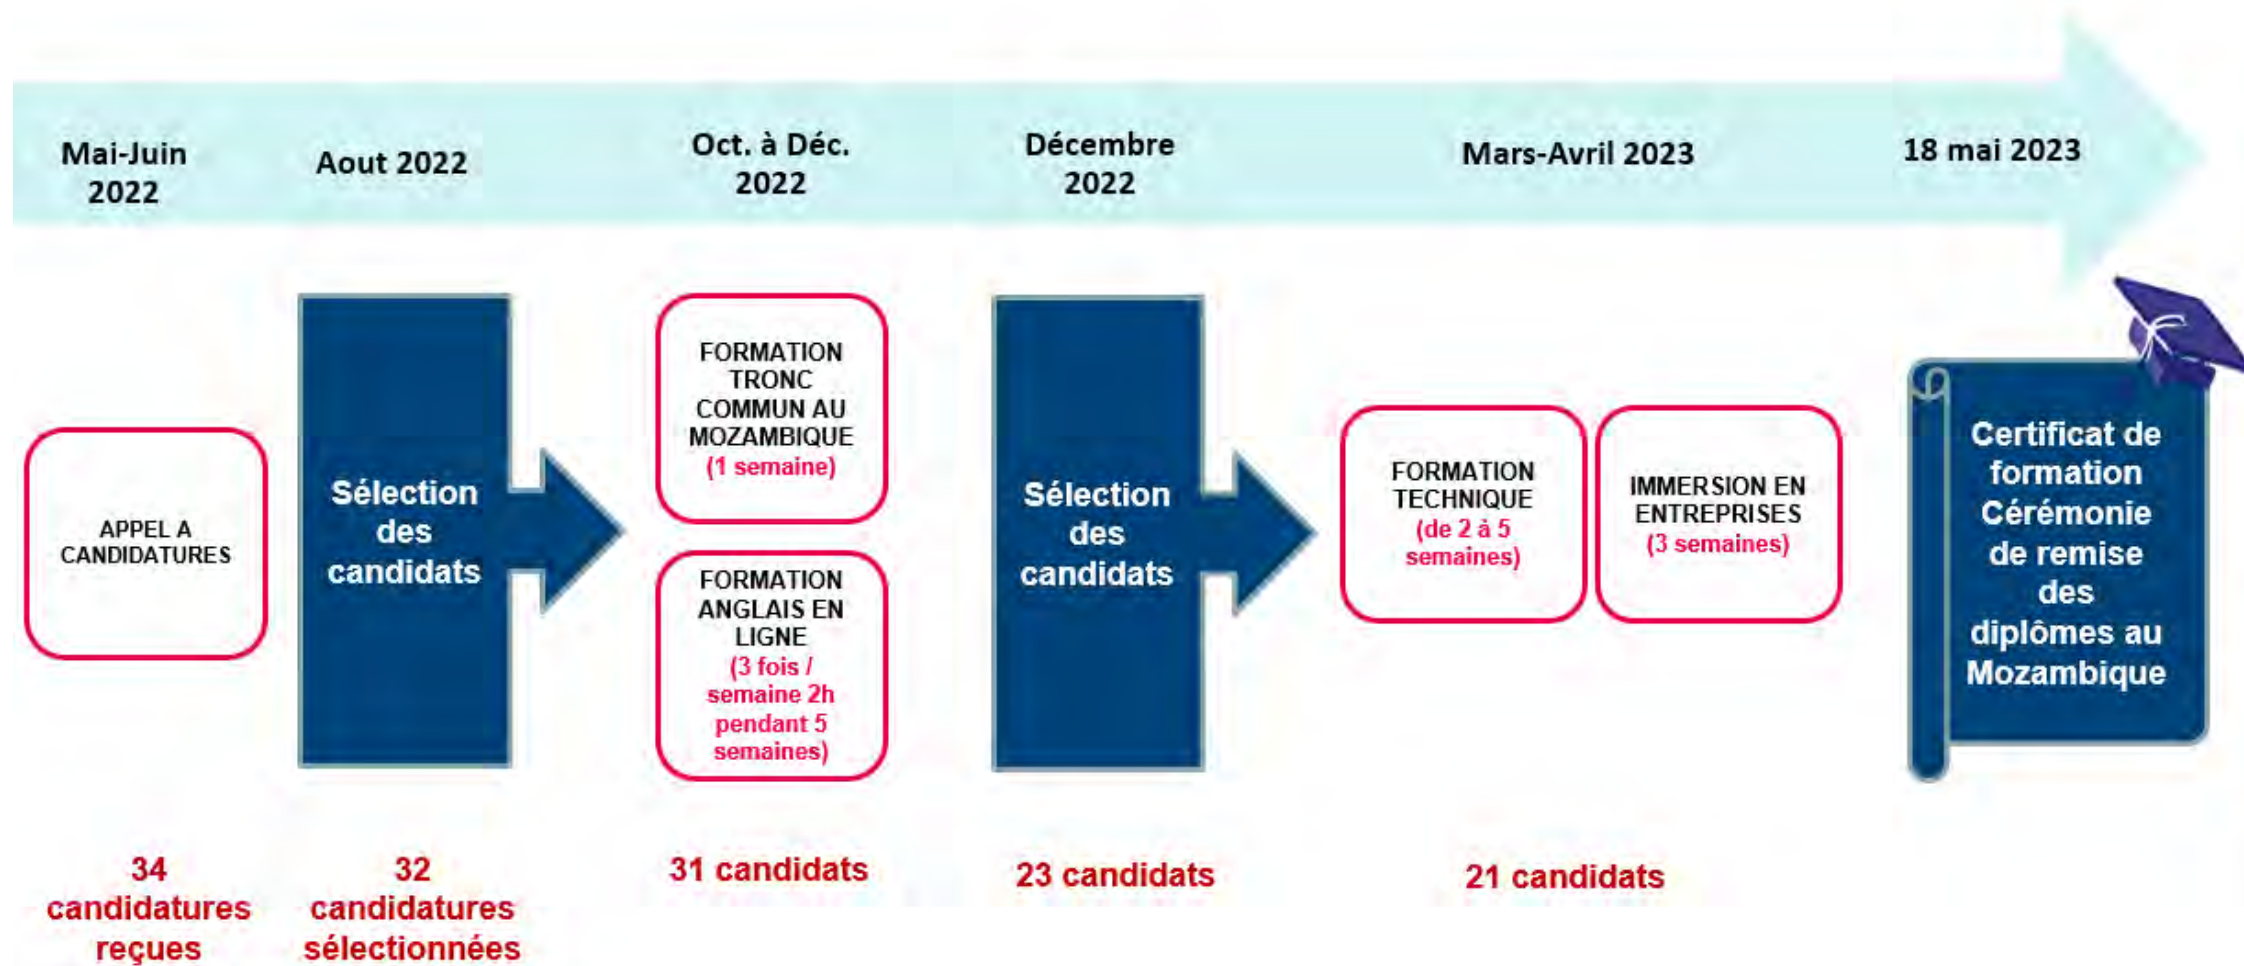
Mai-Juin 2022

Aout 2022

Oct. à Déc. 2022

Décembre 2022

Mars-Avril 2023

18 mai 2023

APPEL A CANDIDATURES

Sélection des candidats

FORMATION TRONC COMMUN AU MOZAMBIQUE (1 semaine)

FORMATION ANGLAIS EN LIGNE (3 fois / semaine 2h pendant 5 semaines)

Sélection des candidats

FORMATION TECHNIQUE (de 2 à 5 semaines)

IMMERSION EN ENTREPRISES (3 semaines)

Certificat de formation Cérémonie de remise des diplômes au Mozambique

34 candidatures reçues

32 candidatures sélectionnées

31 candidats

23 candidats

21 candidats